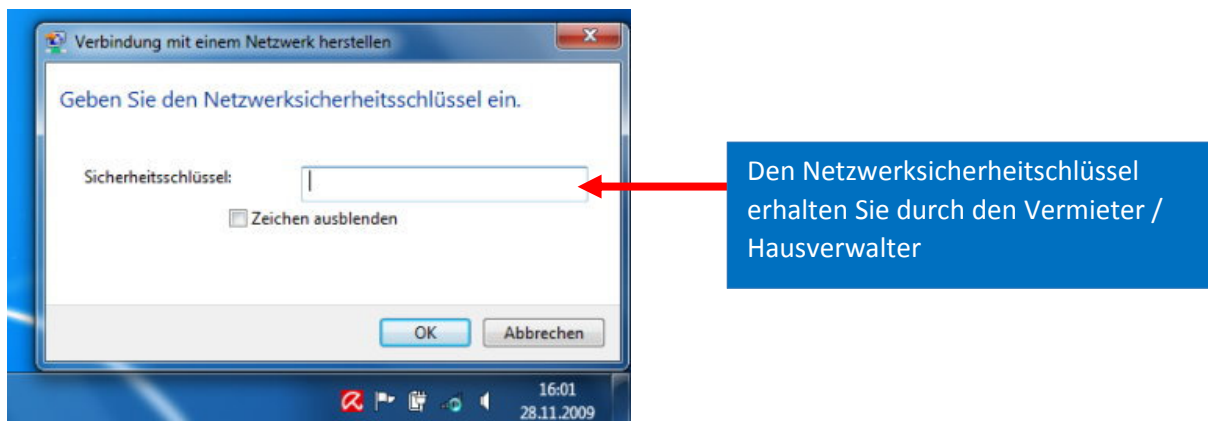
Verbindung mit einem Netzwerk herstellen

Geben Sie den Netzwerksicherheitsschlüssel ein.

Sicherheitsschlüssel:

Zeichen ausblenden

OK

Abbrechen

16:01
28.11.2009

Den Netzwerksicherheitschlüssel erhalten Sie durch den Vermieter / Hausverwalter